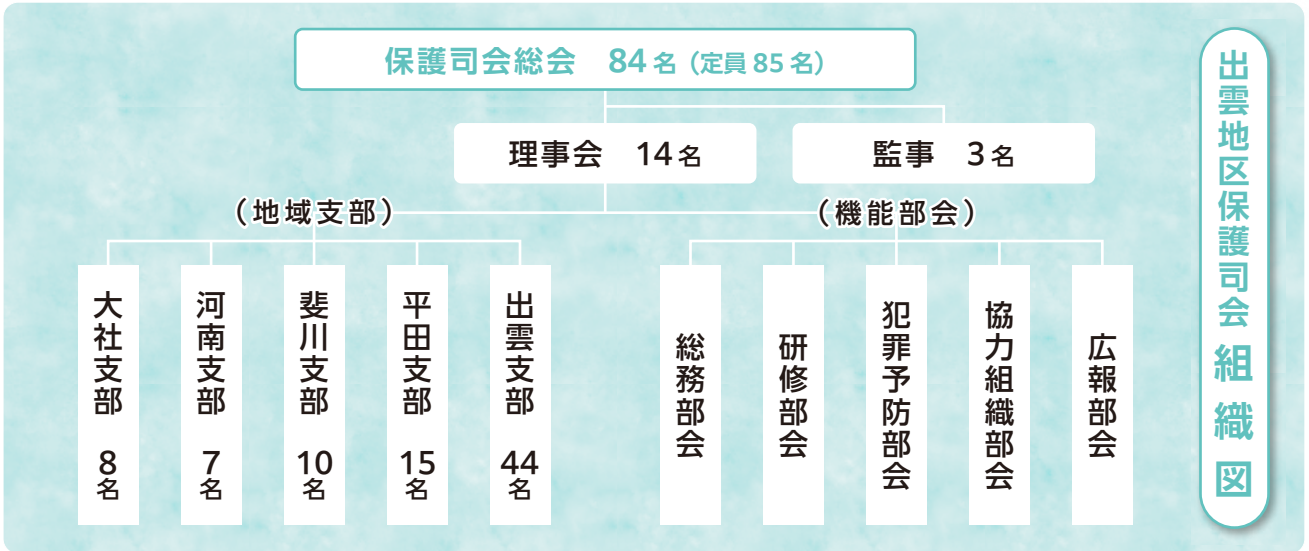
出雲地区保護司会組織図

保護司会総会　84名（定員85名）

理事会　14名

監事　3名

（地域支部）

大社支部　8名

河南支部　7名

斐川支部　10名

平田支部　15名

出雲支部　44名

（機能部会）

総務部会

研修部会

犯罪予防部会

協力組織部会

広報部会